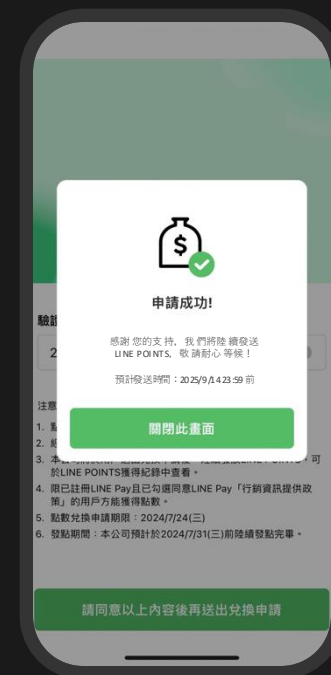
申請成功!

感謝 您的支持，我 們將陸 續發送 LINE POINTS，敬 請耐心 等候！

預計發送時間：2025/9/14 23:59 前

關閉此畫面

驗證

2

注意

1. 點

2. 紅

3. 本 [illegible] 可於LINE POINTS獲得紀錄中查看。

4. 限已註冊LINE Pay且已勾選同意LINE Pay「行銷資訊提供政策」的用戶方能獲得點數。

5. 點數兌換申請期限：2024/7/24(三)

6. 發點期間：本公司預計於2024/7/31(三)前陸續發點完畢。

請同意以上內容後再送出兌換申請